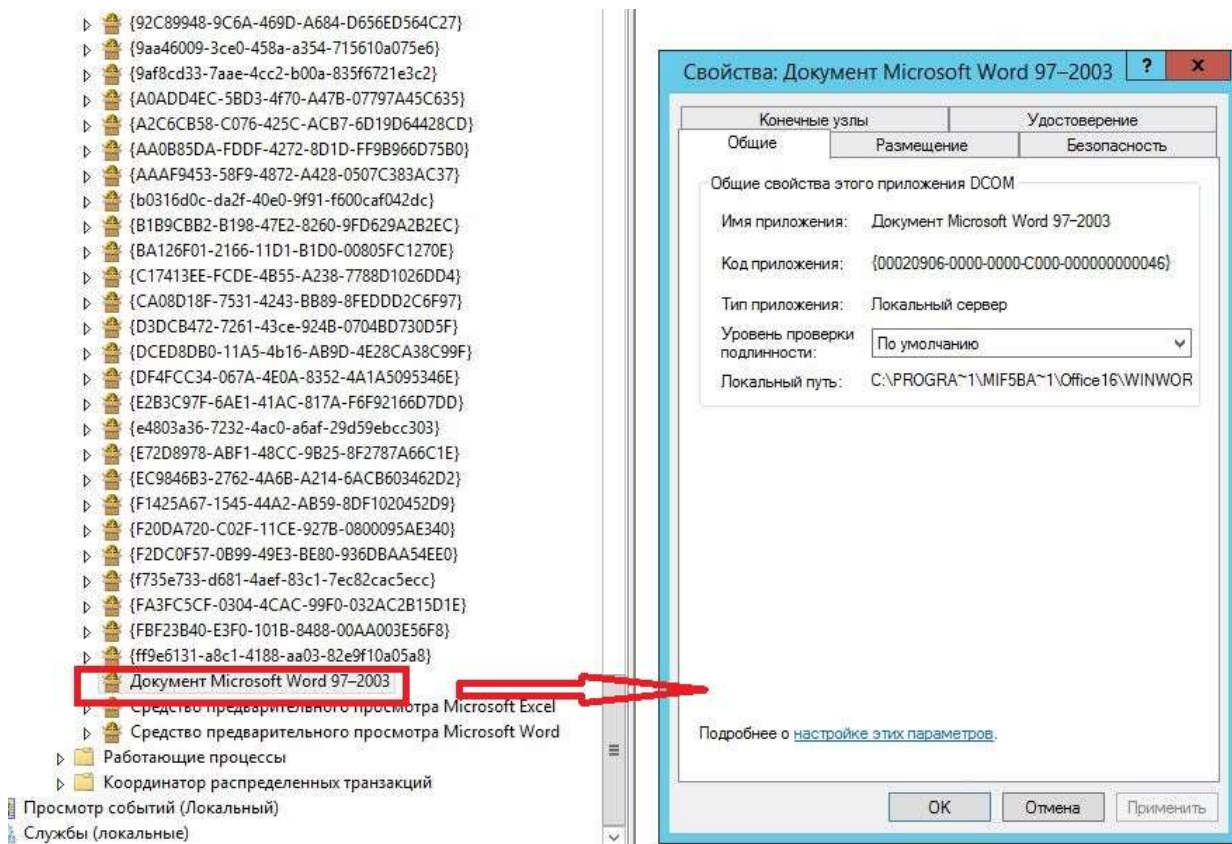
{92C89948-9C6A-469D-A684-D656ED564C27}
{9aa46009-3ce0-458a-a354-715610a075e6}
{9af8cd33-7aae-4cc2-b00a-835f6721e3c2}
{A0ADD4EC-5BD3-4f70-A47B-07797A45C635}
{A2C6CB58-C076-425C-ACB7-6D19D64428CD}
{AA0B85DA-FDDF-4272-8D1D-FF9B966D75B0}
{AAAF9453-58F9-4872-A428-0507C383AC37}
{b0316d0c-da2f-40e0-9f91-f600caf042dc}
{B1B9CBB2-B198-47E2-8260-9FD629A2B2EC}
{BA126F01-2166-11D1-B1D0-00805FC1270E}
{C17413EE-FCDE-4B55-A238-7788D1026DD4}
{CA08D18F-7531-4243-BB89-8FEDDD2C6F97}
{D3DCB472-7261-43ce-924B-0704BD730D5F}
{DCED8DB0-11A5-4b16-AB9D-4E28CA38C99F}
{DF4FCC34-067A-4E0A-8352-4A1A5095346E}
{E2B3C97F-6AE1-41AC-817A-F6F92166D7DD}
{e4803a36-7232-4ac0-a6af-29d59ebcc303}
{E72D8978-ABF1-48CC-9B25-8F2787A66C1E}
{EC9846B3-2762-4A6B-A214-6ACB603462D2}
{F1425A67-1545-44A2-AB59-8DF1020452D9}
{F20DA720-C02F-11CE-927B-0800095AE340}
{F2DC0F57-0B99-49E3-BE80-936DBAA54EE0}
{f735e733-d681-4aef-83c1-7ec82cac5ecc}
{FA3FC5CF-0304-4CAC-99F0-032AC2B15D1E}
{FBF23B40-E3F0-101B-8488-00AA003E56F8}
{ff9e6131-a8c1-4188-aa03-82e9f10a05a8}
Документ Microsoft Word 97–2003
Средство предварительного просмотра Microsoft Excel
Средство предварительного просмотра Microsoft Word
Работающие процессы
Координатор распределенных транзакций
Просмотр событий (Локальный)
Службы (локальные)

Свойства: Документ Microsoft Word 97–2003 ? x

Конечные узлы | Удостоверение
Общие | Размещение | Безопасность

Общие свойства этого приложения DCOM

Имя приложения: Документ Microsoft Word 97–2003

Код приложения: {00020906-0000-0000-C000-000000000046}

Тип приложения: Локальный сервер

Уровень проверки подлинности: По умолчанию

Локальный путь: C:\PROGRA~1\MIF5BA~1\Office16\WINWOR

Подробнее о настройке этих параметров.

OK | Отмена | Применить